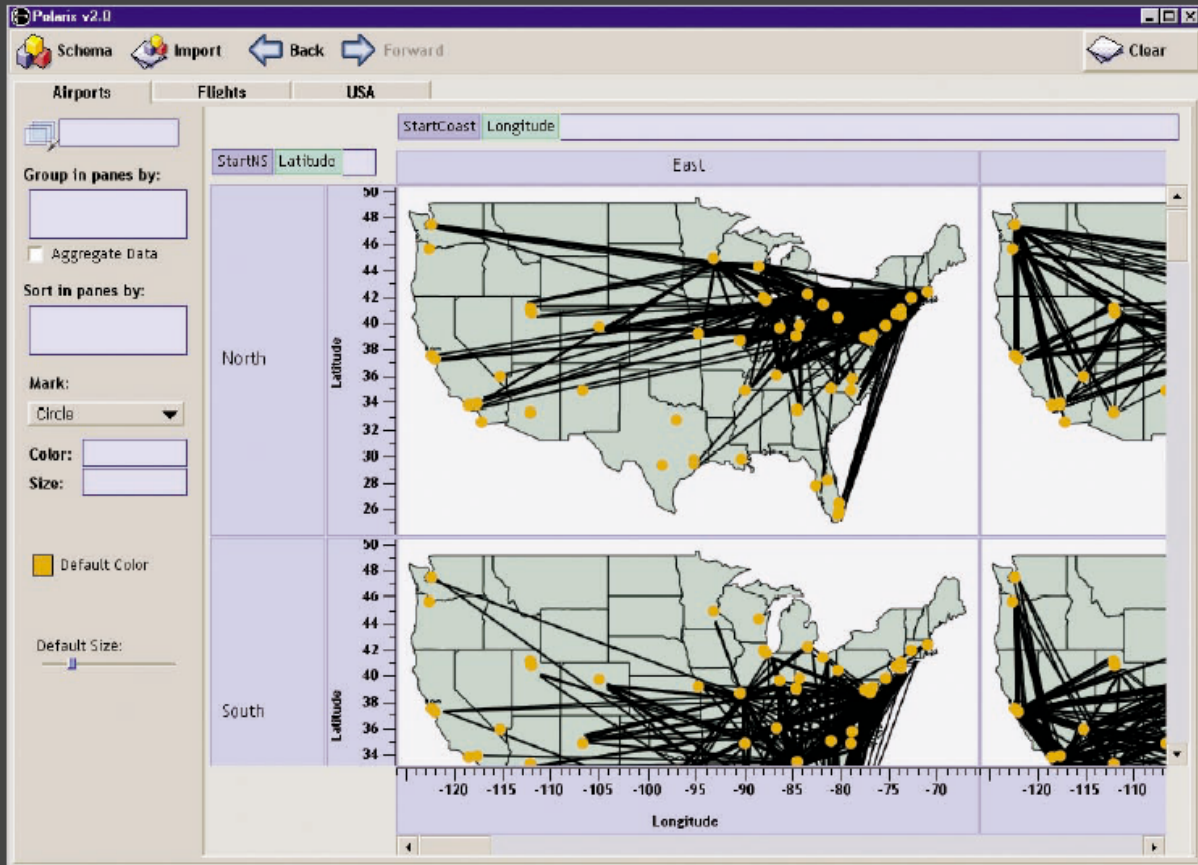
Polaris v2.0

Schema Import Back Forward Clear

Airports Flights USA

StartCoast Longitude

StartNS Latitude

East

Group in panes by:

Aggregate Data

Sort in panes by:

Mark:

Circle

Color:

Size:

Default Color

Default Size:

North

South

Latitude

Latitude

50
48
46
44
42
40
38
36
34
32
30
28
26

50
48
46
44
42
40
38
36
34

-120 -115 -110 -105 -100 -95 -90 -85 -80 -75 -70

-120 -115 -110

Longitude